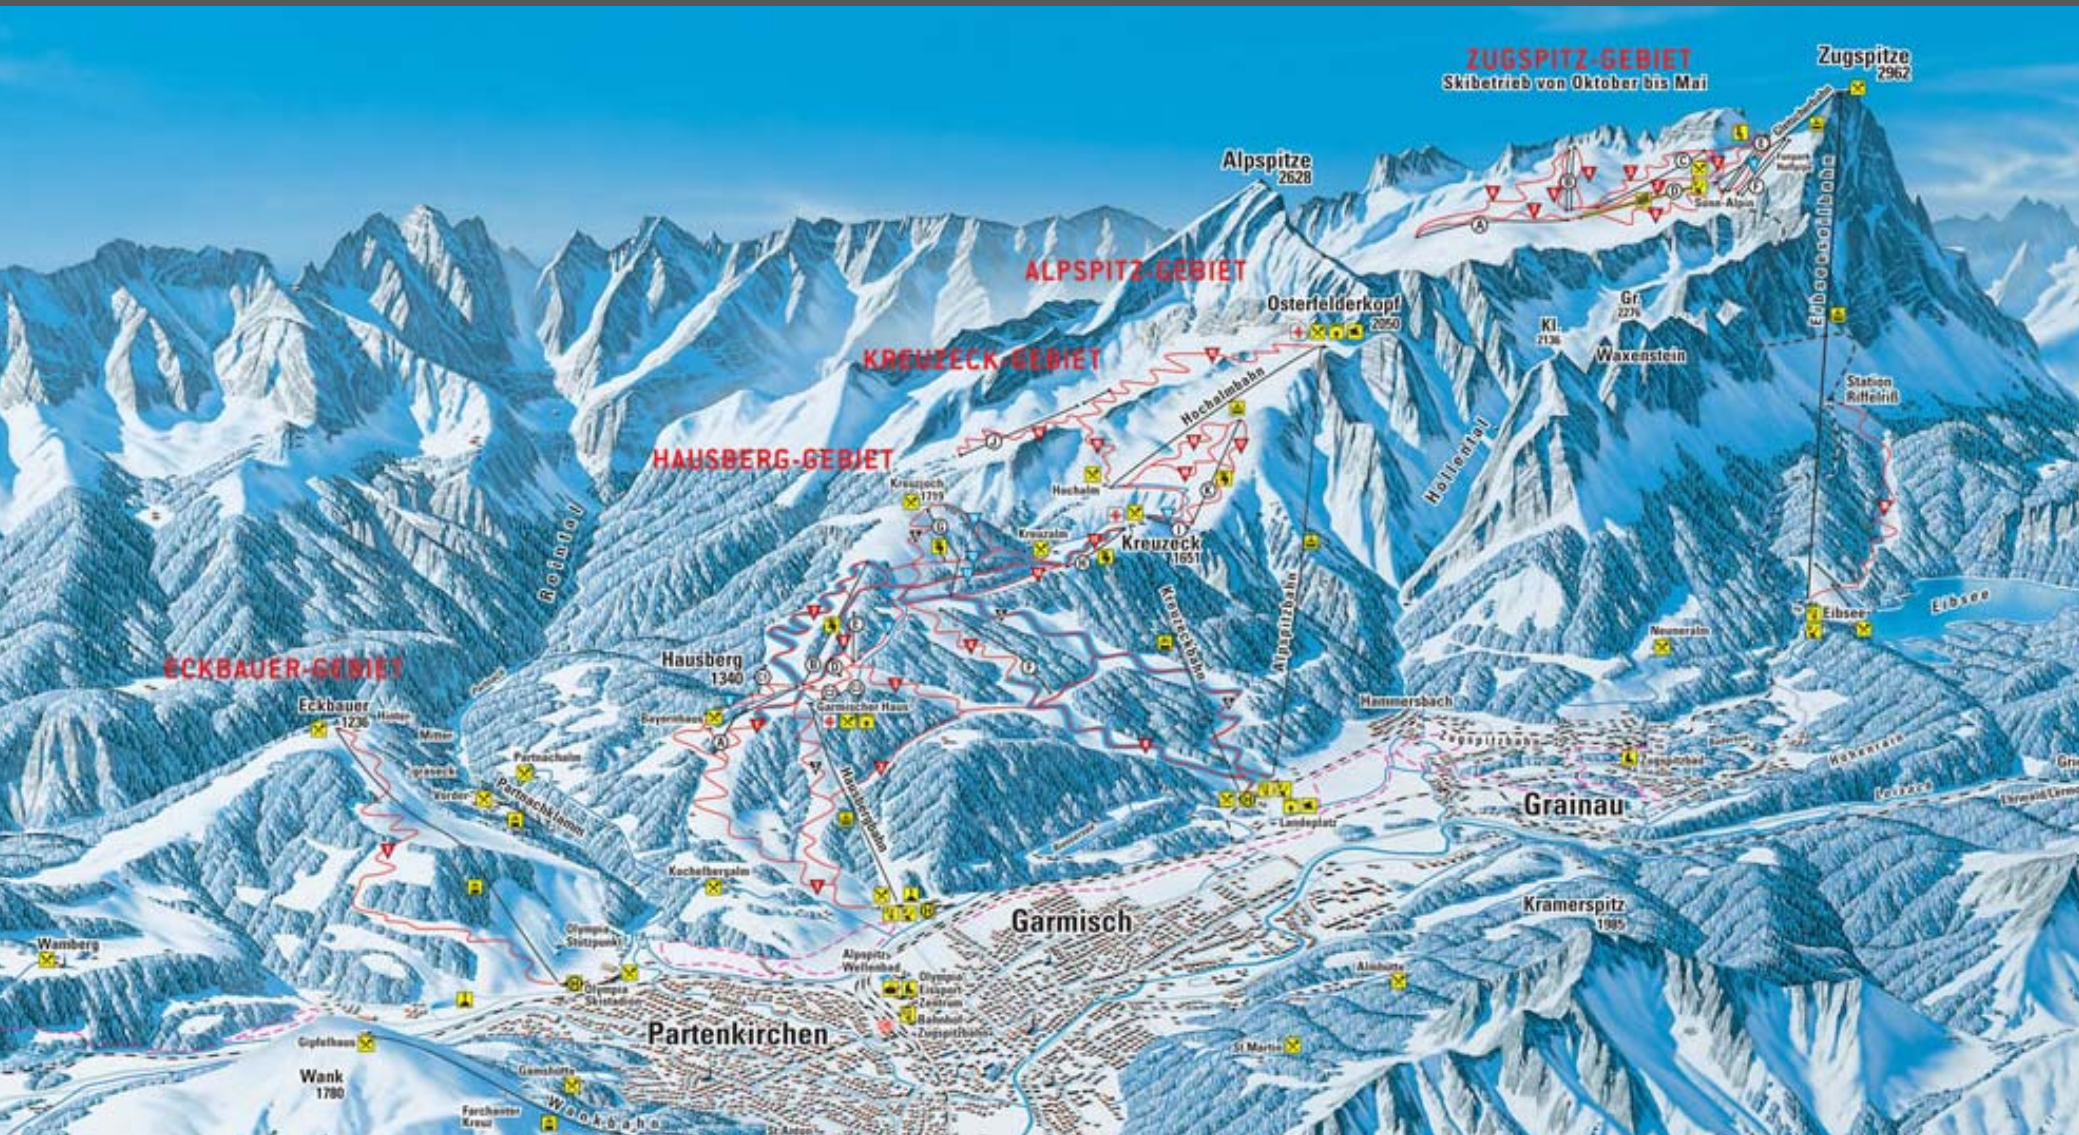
ZUGSPITZ-GEBIET
Skibetrieb von Oktober bis Mai

Zugspitze
2962

Alpspitze
2628

ALPSPITZ-GEBIET

Osterfelderkopf
2050

KREUZECK-GEBIET

HAUSBERG-GEBIET

ECKBAUER-GEBIET

Gr.
2276

Kl.
2136

Waxenstein

Station
Riffelriß

Eibseeseilbahn

Sonn-Alpin

Hochalmbahn

Hochalm

Höllental

Kreuzjoch
1719

Kreuzalm

Kreuzeck
1651

Reintal

Kreuzeckbahn

Alpspitzbahn

Eibsee

Eibsee

Neuneralm

Hausberg
1340

Bayernhaus

Garmischer Haus

Hausbergbahn

Eckbauer
1236

Partnachalm

Partnachklamm

Hammersbach

Zugspitzbahn

Zugspitzbad

Grainau

Landeplatz

Kochelbergalm

Garmisch

Kramerspitz
1985

Wamberg

Olympia Stützpunkt

Olympia Skistadion

Alpspitz Wellenbad

Olympia Eissport Zentrum

Bahnhof Zugspitzbahn

Partenkirchen

Gipfelhaus

Wank
1780

Gamshütte

Wankbahn

St. Martin

Almhütte